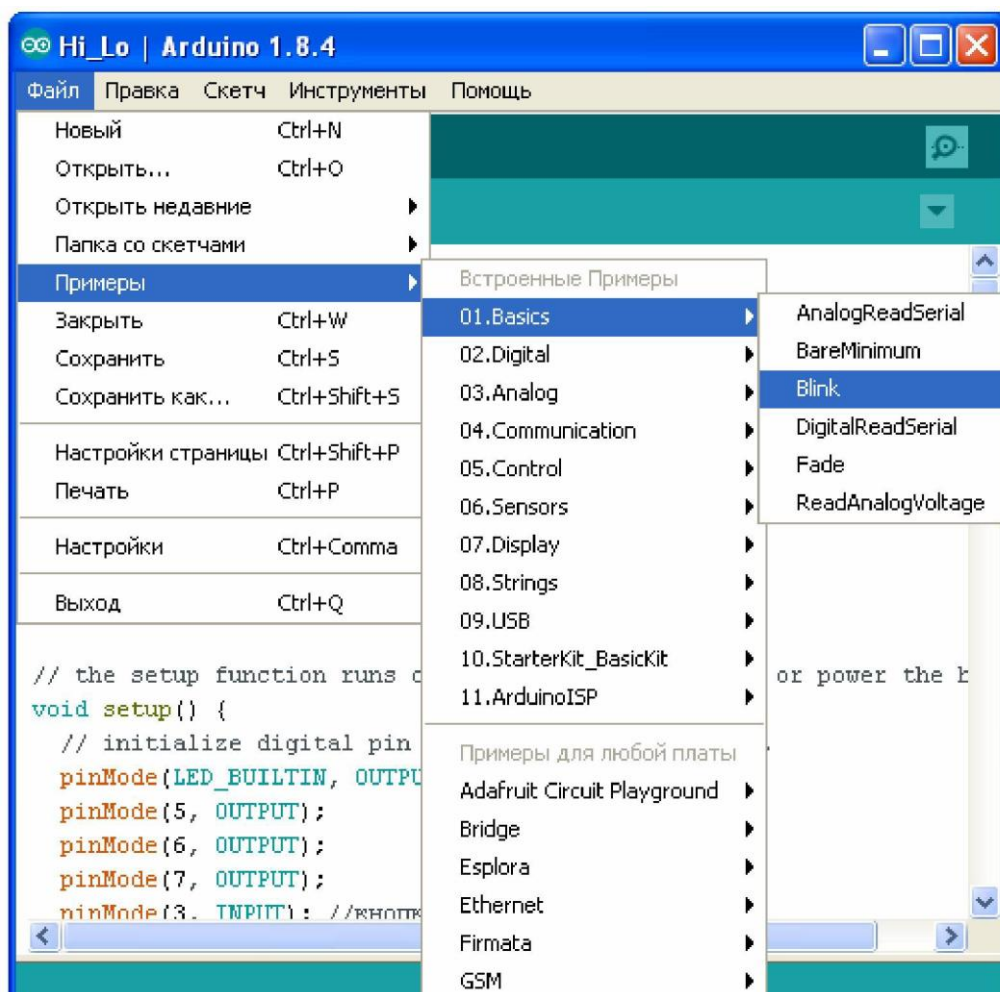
Hi_Lo | Arduino 1.8.4

Файл Правка Скетч Инструменты Помощь

Новый Ctrl+N
Открыть... Ctrl+O
Открыть недавние
Папка со скетчами
Примеры
Закрыть Ctrl+W
Сохранить Ctrl+S
Сохранить как... Ctrl+Shift+S
Настройки страницы Ctrl+Shift+P
Печать Ctrl+P
Настройки Ctrl+Comma
Выход Ctrl+Q

Встроенные Примеры
01.Basics
02.Digital
03.Analog
04.Communication
05.Control
06.Sensors
07.Display
08.Strings
09.USB
10.StarterKit_BasicKit
11.ArduinoISP
Примеры для любой платы
Adafruit Circuit Playground
Bridge
Esplora
Ethernet
Firmata
GSM

AnalogReadSerial
BareMinimum
Blink
DigitalReadSerial
Fade
ReadAnalogVoltage

// the setup function runs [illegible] or power the b
void setup() {
  // initialize digital pin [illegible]
  pinMode(LED_BUILTIN, OUTPU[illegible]
  pinMode(5, OUTPUT);
  pinMode(6, OUTPUT);
  pinMode(7, OUTPUT);
  pinMode(3, INPUT); //кнопк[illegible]